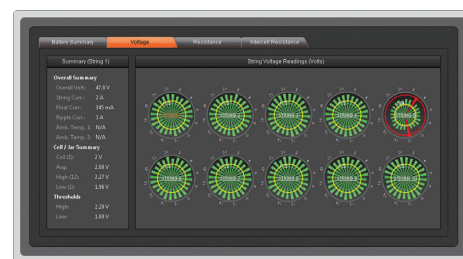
Battery Summary | Voltage | Resistance | Intercell Resistance

Summary (String 1)

Overall Summary
Overall Volts: 47.8 V
String Curr.: 2 A
Float Curr.: 345 mA
Ripple Curr.: 1 A
Amb. Temp. 1: N/A
Amb. Temp. 2: N/A

Cell / Jar Summary
Cell (1): 2 V
Avg.: 2.00 V
High (12): 2.27 V
Low (1): 1.96 V

Thresholds
High: 2.29 V
Low: 1.88 V

String Voltage Readings (Volts)

STRING 1
STRING 2
STRING 3
STRING 4
STRING 5
STRING 6
STRING 7
STRING 8
STRING 9
STRING 10